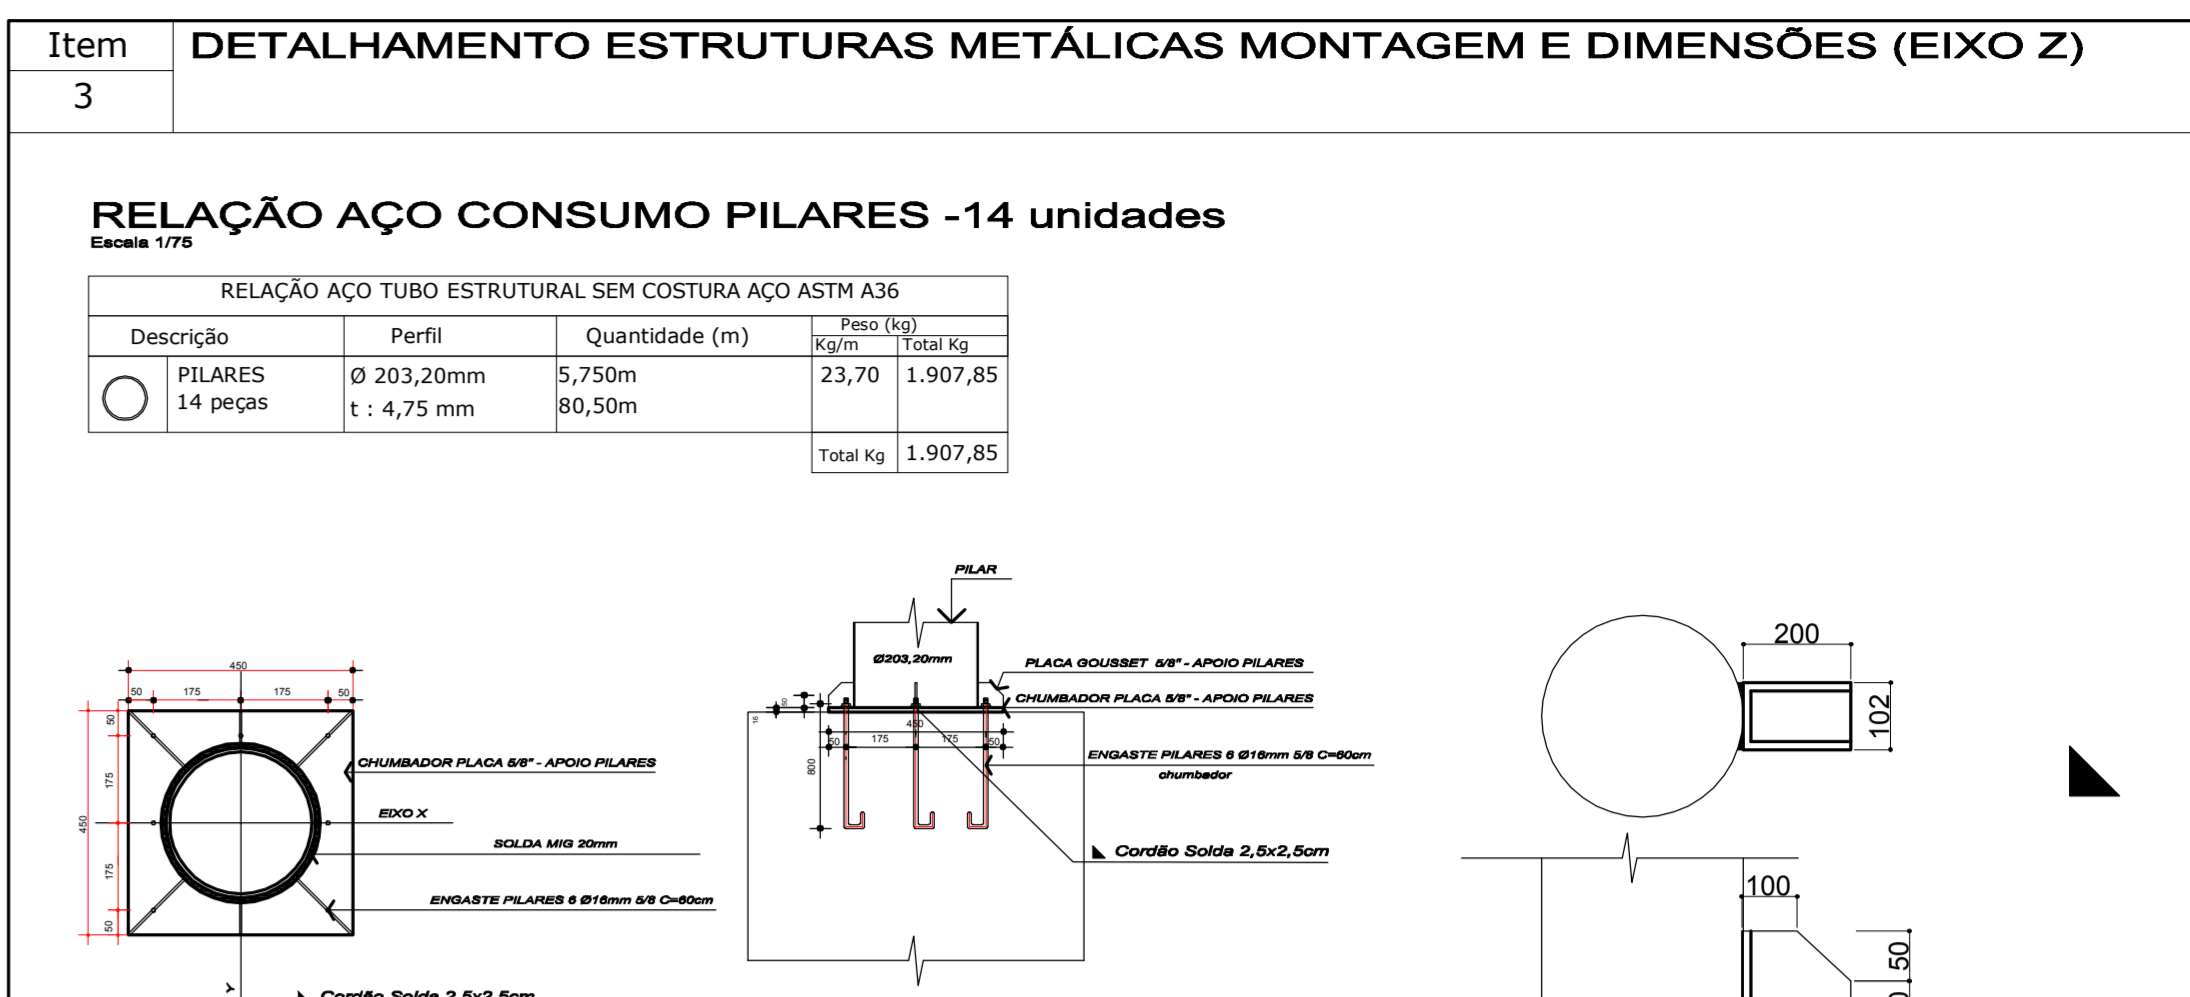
| Item | DETALHAMENTO ESTRUTURAS METÁLICAS MONTAGEM E DIMENSÕES (EIXO Z) |
|---|---|
| 3 | |

RELAÇÃO AÇO CONSUMO PILARES -14 unidades
Escala 1/75

| RELAÇÃO AÇO TUBO ESTRUTURAL SEM COSTURA AÇO ASTM A36 | | | | | |
|---|---|---|---|---|---|
| Descrição | | Perfil | Quantidade (m) | Peso (kg) Kg/m | Total Kg |
| | PILARES 14 peças | Ø 203,20mm t : 4,75 mm | 5,750m 80,50m | 23,70 | 1.907,85 |
| | | | | Total Kg | 1.907,85 |

450
50 175 175 50
50 175 450 175 50
CHUMBADOR PLACA 5/8" - APOIO PILARES
EIXO X
SOLDA MIG 20mm
ENGASTE PILARES 6 Ø16mm 5/8 C=60cm
Cordão Solda 2,5x2,5cm

PILAR
Ø203,20mm
PLACA GOUSSET 5/8" - APOIO PILARES
CHUMBADOR PLACA 5/8" - APOIO PILARES
16 50 450 50 175 175 50 800
ENGASTE PILARES 6 Ø16mm 5/8 C=60cm
chumbador
Cordão Solda 2,5x2,5cm

200
102
100
50